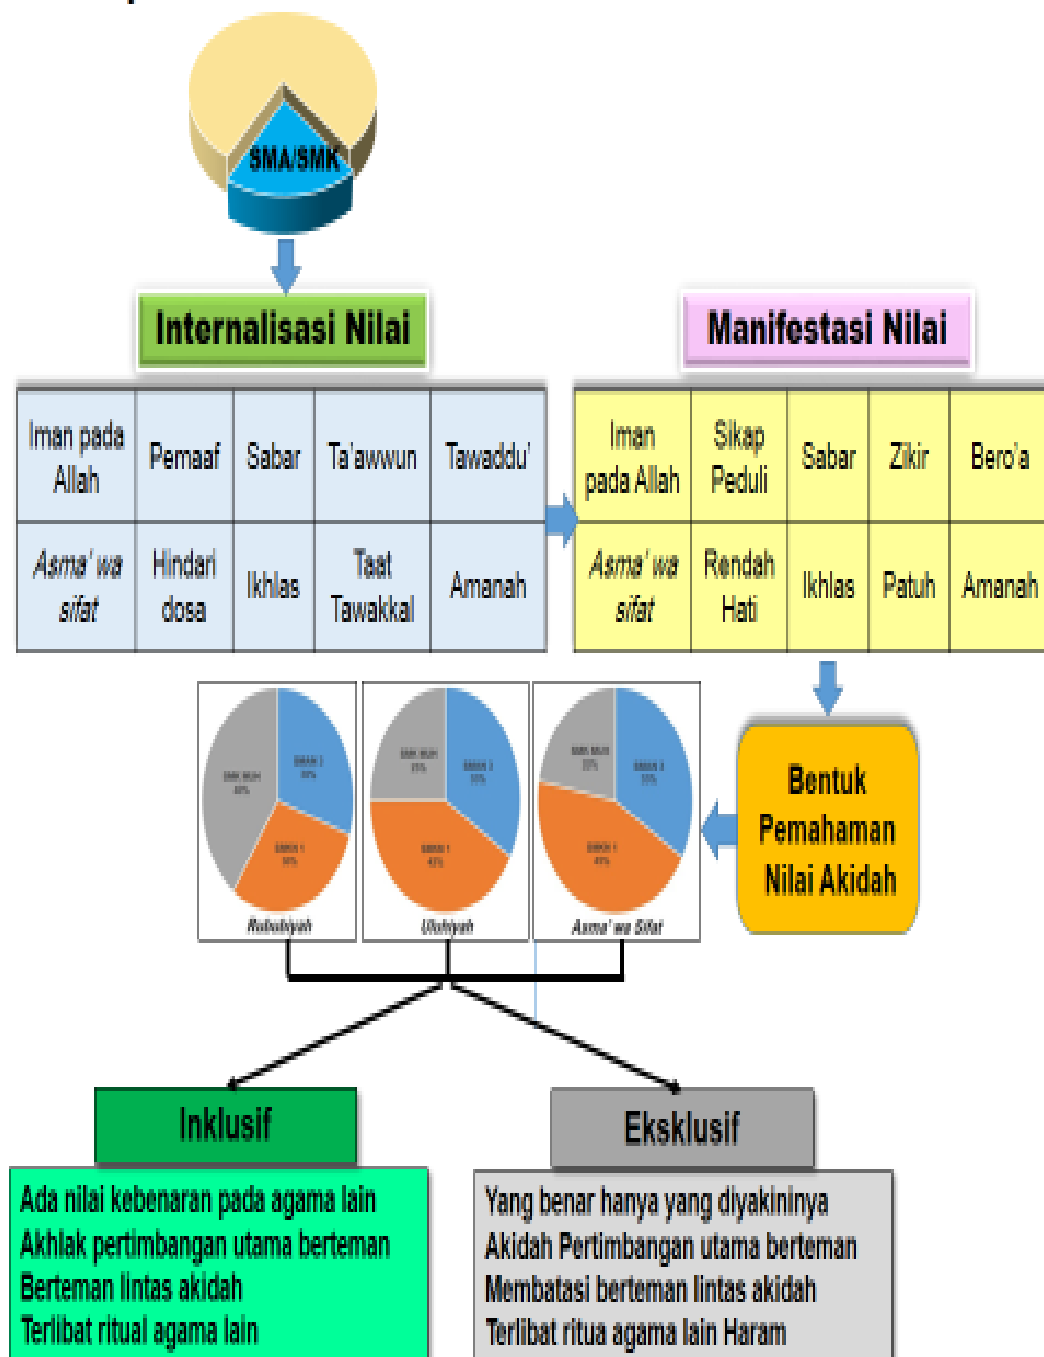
SMA/SMK

Internalisasi Nilai

| Iman pada Allah | Pemaaf | Sabar | Ta'awwun | Tawaddu' |
|---|---|---|---|---|
| Asma' wa sifat | Hindari dosa | Ikhlas | Taat Tawakkal | Amanah |

Manifestasi Nilai

| Iman pada Allah | Sikap Peduli | Sabar | Zikir | Bero'a |
|---|---|---|---|---|
| Asma' wa sifat | Rendah Hati | Ikhlas | Patuh | Amanah |

Bentuk Pemahaman Nilai Akidah

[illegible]

Rububiyah

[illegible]

Uluhiyah

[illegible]

Asma' wa Sifat

Inklusif

Ada nilai kebenaran pada agama lain
Akhlak pertimbangan utama berteman
Berteman lintas akidah
Terlibat ritual agama lain

Eksklusif

Yang benar hanya yang diyakininya
Akidah Pertimbangan utama berteman
Membatasi berteman lintas akidah
Terlibat ritua agama lain Haram